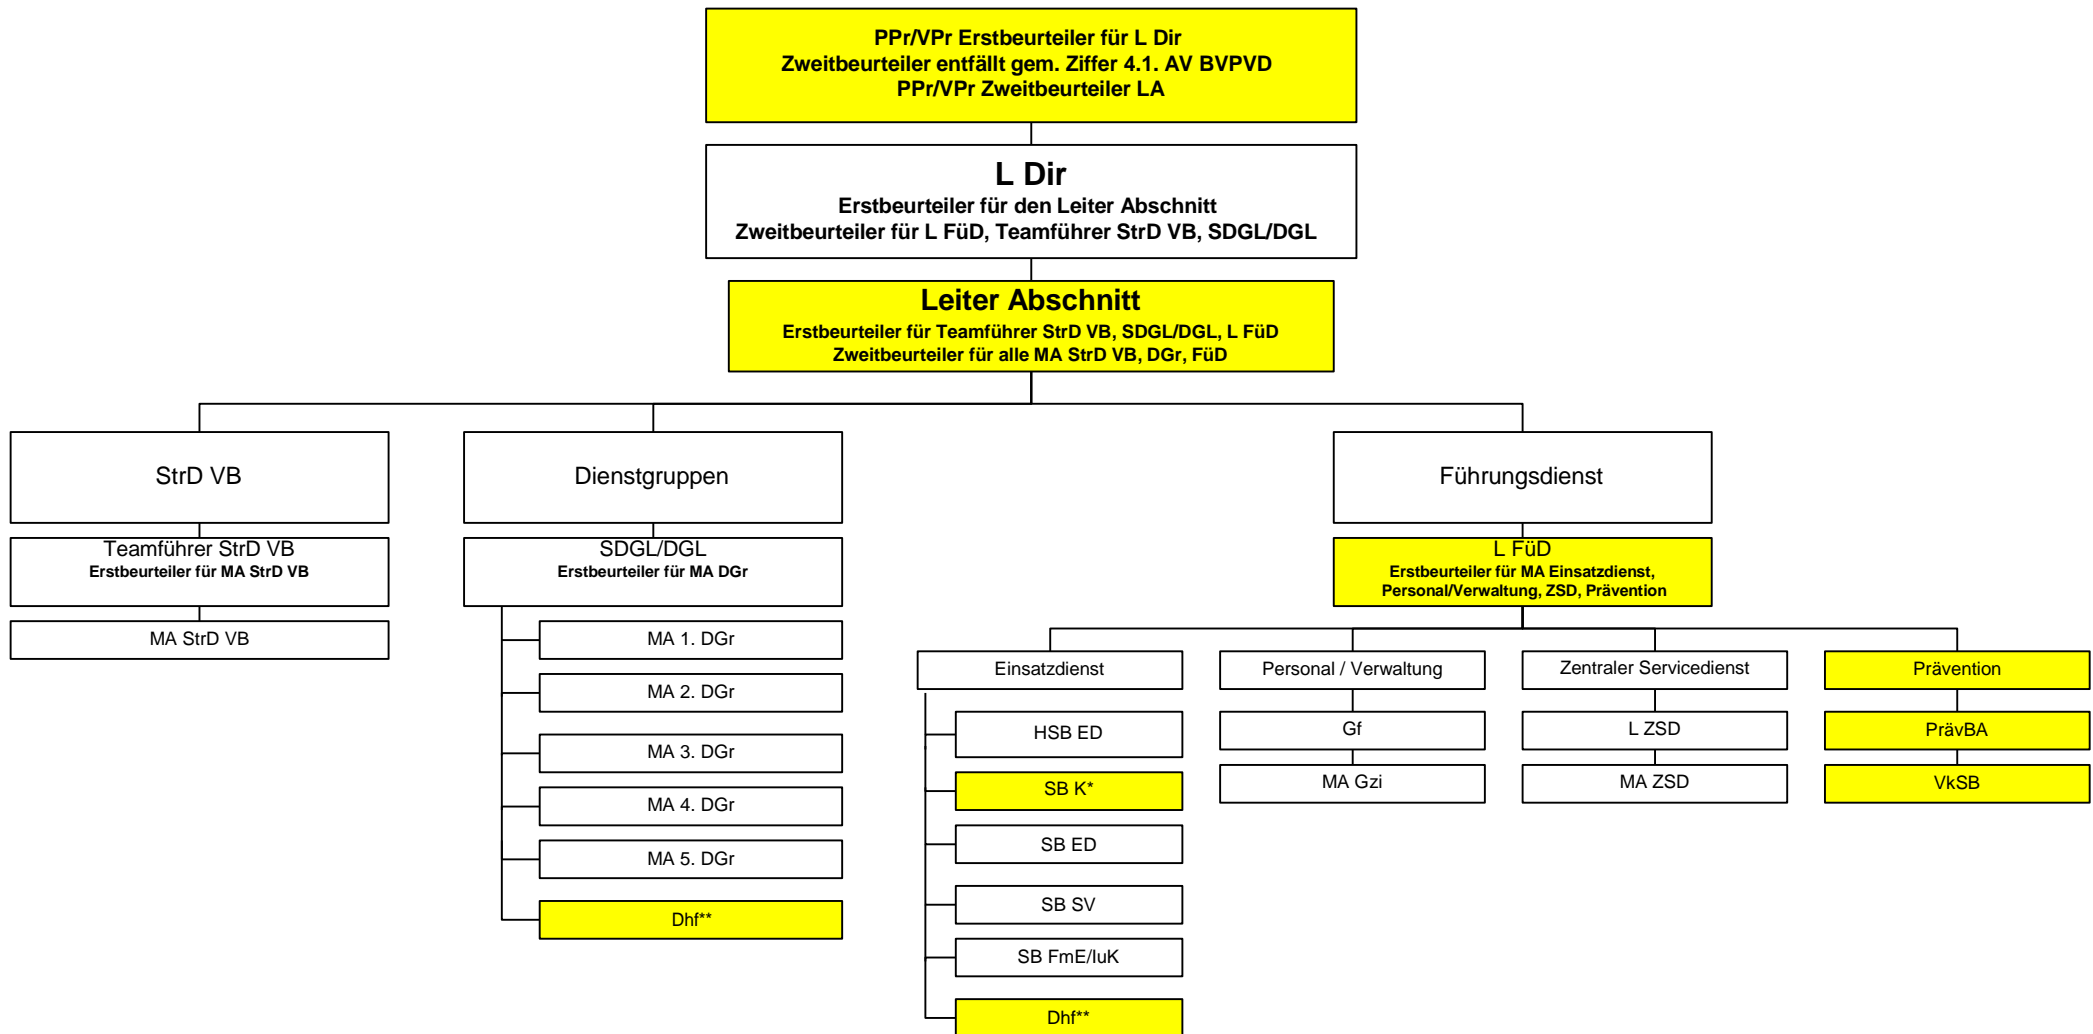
PPr/VPr Erstbeurteiler für L Dir
Zweitbeurteiler entfällt gem. Ziffer 4.1. AV BVPVD
PPr/VPr Zweitbeurteiler LA

L Dir
Erstbeurteiler für den Leiter Abschnitt
Zweitbeurteiler für L FüD, Teamführer StrD VB, SDGL/DGL

Leiter Abschnitt
Erstbeurteiler für Teamführer StrD VB, SDGL/DGL, L FüD
Zweitbeurteiler für alle MA StrD VB, DGr, FüD

StrD VB

Teamführer StrD VB
Erstbeurteiler für MA StrD VB

MA StrD VB

Dienstgruppen

SDGL/DGL
Erstbeurteiler für MA DGr

MA 1. DGr

MA 2. DGr

MA 3. DGr

MA 4. DGr

MA 5. DGr

Dhf**

Führungsdienst

L FüD
Erstbeurteiler für MA Einsatzdienst, Personal/Verwaltung, ZSD, Prävention

Einsatzdienst

HSB ED

SB K*

SB ED

SB SV

SB FmE/IuK

Dhf**

Personal / Verwaltung

Gf

MA Gzi

Zentraler Servicedienst

L ZSD

MA ZSD

Prävention

PrävBA

VkSB